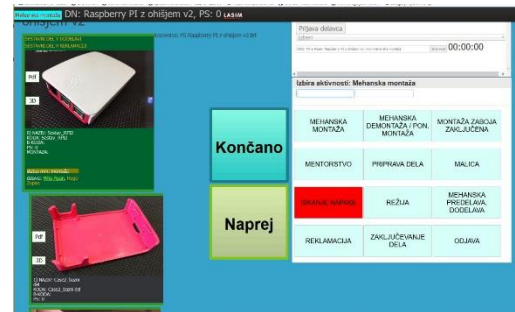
DN: Raspberry PI z ohišjem v2, PS: 0 LASIM

ohišjem v2

Pdf

3D

Pdf

3D

Prijava delavca

00:00:00

Izbira aktivnosti: Mehanska montaža

Končano

Naprej

| MEHANSKA MONTAŽA | MEHANSKA DEMONTAŽA / PON. MONTAŽA | MONTAŽA ZABOJA ZAKLJUČENA |
|---|---|---|
| MENTORSTVO | PRIPRAVA DELA | MALICA |
| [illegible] | REŽIJA | MEHANSKA PREDELAVA, DODELAVA |
| REKLAMACIJA | ZAKLJUČEVANJE DELA | ODJAVA |